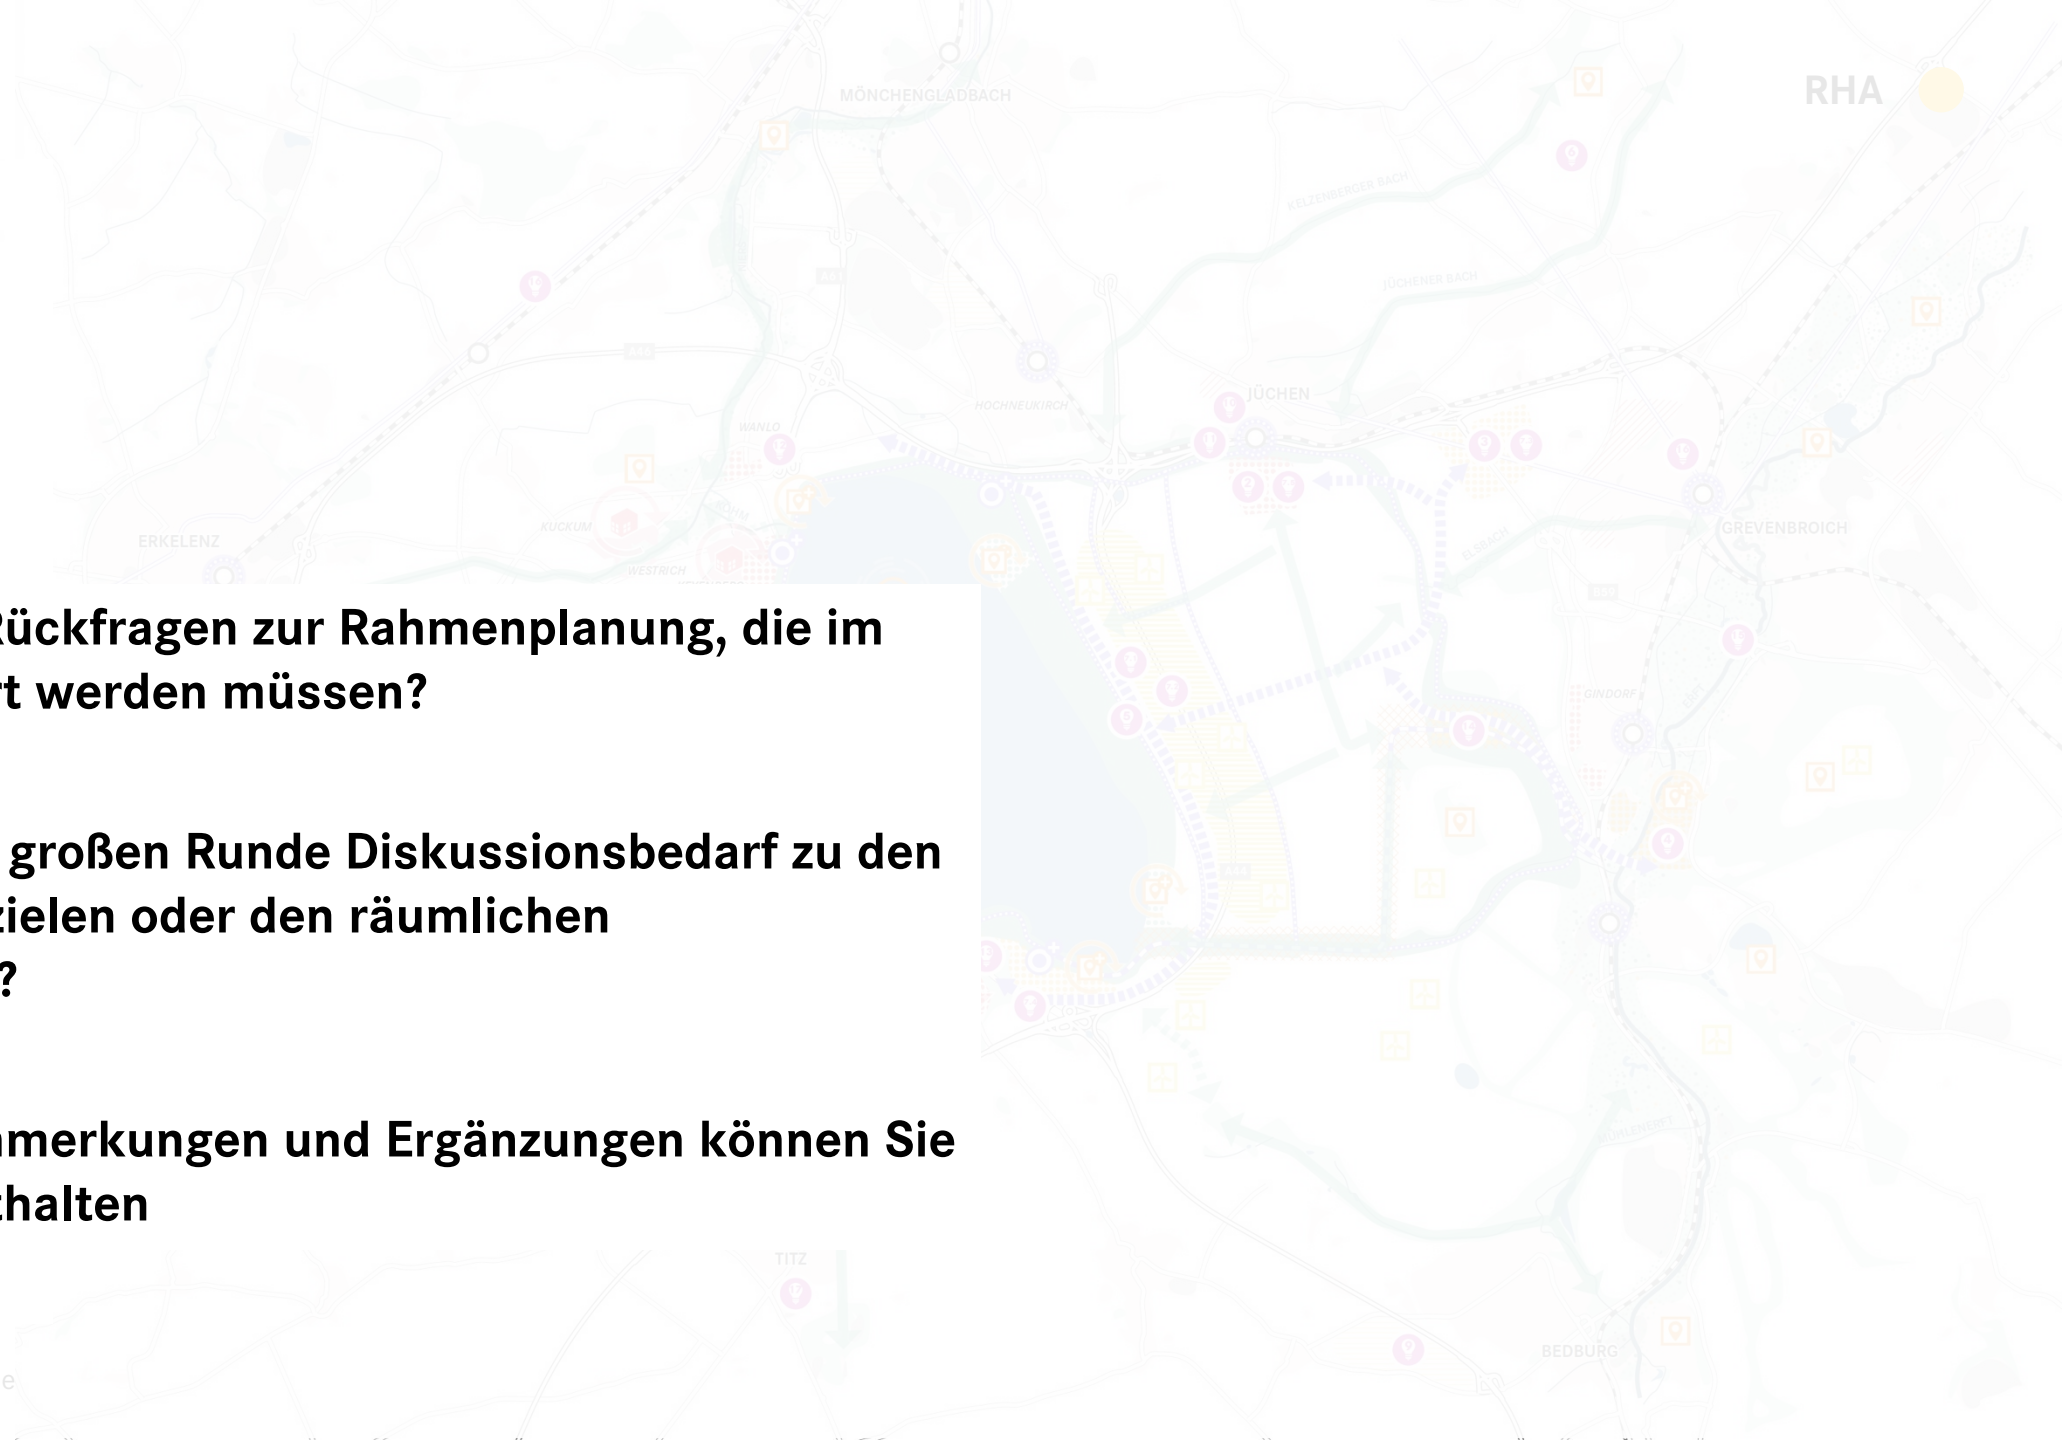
RHA

MÖNCHENGLADBACH

KELZENBERGER BACH

JÜCHENER BACH

JÜCHEN

HOCHNEUKIRCH

WANLO

ERKELENZ

KUCKUM

WESTRICH

GREVENBROICH

ELSBACH

GINDORF

TITZ

BEDBURG

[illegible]ückfragen zur Rahmenplanung, die im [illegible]t werden müssen?

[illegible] großen Runde Diskussionsbedarf zu den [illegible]zielen oder den räumlichen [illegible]?

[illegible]merkungen und Ergänzungen können Sie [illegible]thalten

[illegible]e